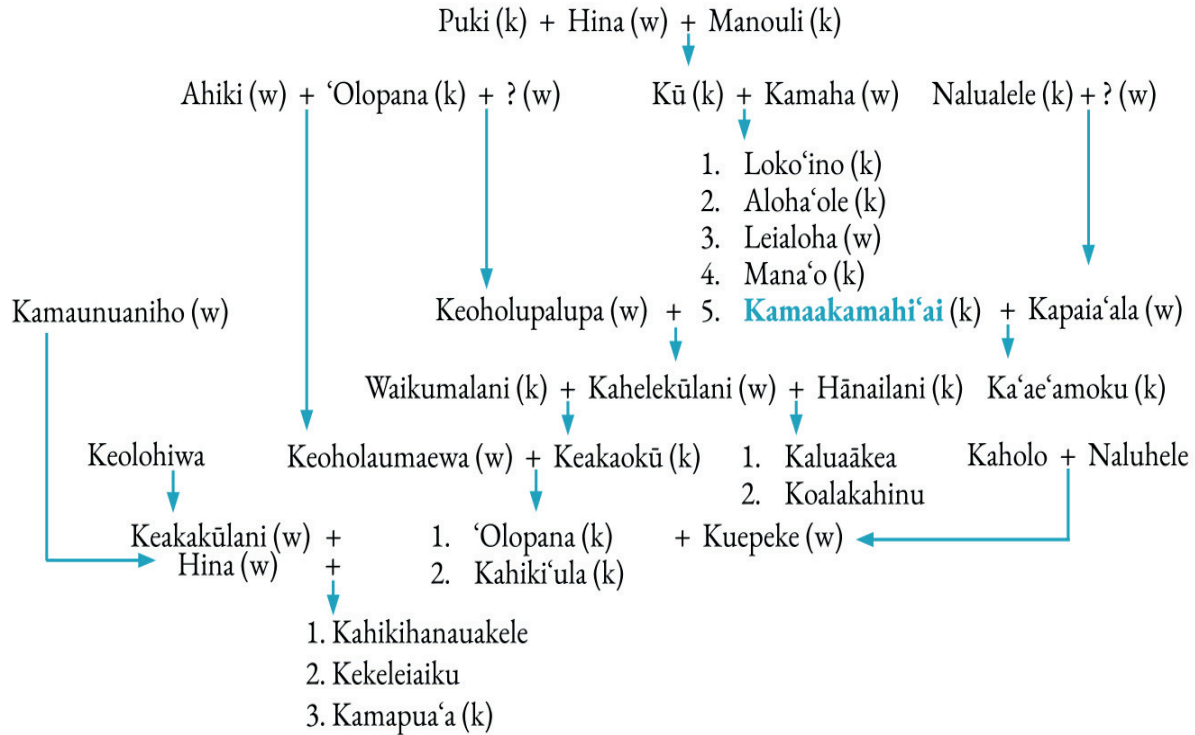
Puki (k) + Hina (w) + Manouli (k)

Ahiki (w) + ʻOlopana (k) + ? (w)

Kū (k) + Kamaha (w)

Nalualele (k) + ? (w)

1. Lokoʻino (k)
2. Alohaʻole (k)
3. Leialoha (w)
4. Manaʻo (k)

Kamaunuaniho (w)

Keoholupalupa (w) + 5. **Kamaakamahiʻai** (k) + Kapaiaʻala (w)

Waikumalani (k) + Kahelekūlani (w) + Hānailani (k)

Kaʻaeʻamoku (k)

Keolohiwa

Keoholaumaewa (w) + Keakaokū (k)

1. Kaluaākea
2. Koalakahinu

Kaholo + Naluhele

Keakakūlani (w) + Hina (w) +

1. ʻOlopana (k)
2. Kahikiʻula (k)

+ Kuepeke (w)

1. Kahikihanauakele
2. Kekeleiaiku
3. Kamapuaʻa (k)